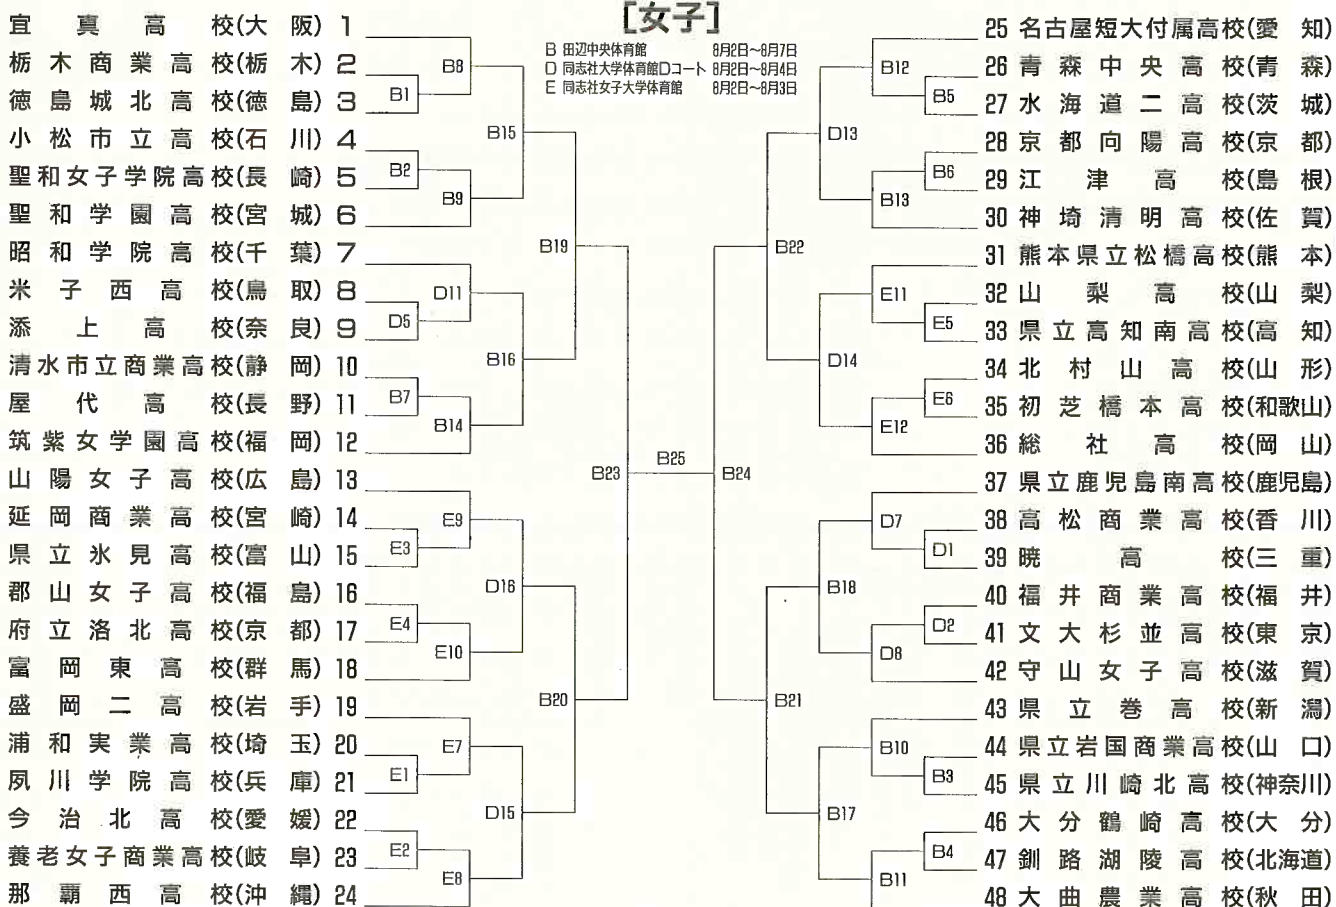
[女子]

B 田辺中央体育館 8月2日~8月7日
D 同志社大学体育館Dコート 8月2日~8月4日
E 同志社女子大学体育館 8月2日~8月3日

宣真高校(大阪) 1
栃木商業高校(栃木) 2
徳島城北高校(徳島) 3
小松市立高校(石川) 4
聖和女子学院高校(長崎) 5
聖和学園高校(宮城) 6
昭和学院高校(千葉) 7
米子西高校(鳥取) 8
添上高校(奈良) 9
清水市立商業高校(静岡) 10
屋代高校(長野) 11
筑紫女学園高校(福岡) 12
山陽女子高校(広島) 13
延岡商業高校(宮崎) 14
県立氷見高校(富山) 15
郡山女子高校(福島) 16
府立洛北高校(京都) 17
富岡東高校(群馬) 18
盛岡二高校(岩手) 19
浦和実業高校(埼玉) 20
夙川学院高校(兵庫) 21
今治北高校(愛媛) 22
養老女子商業高校(岐阜) 23
那覇西高校(沖縄) 24

B1 B8 B2 B9 B15 D5 D11 B7 B14 B16 B19 E3 E9 E4 E10 D16 E1 E7 E2 E8 D15 B20 B23 B25 B24

B12 B5 D13 B6 B13 B22 E11 E5 D14 E6 E12 D7 D1 B18 D2 D8 B21 B10 B3 B17 B4 B11

25 名古屋短大付属高校(愛知)
26 青森中央高校(青森)
27 水海道二高校(茨城)
28 京都向陽高校(京都)
29 江津高校(島根)
30 神埼清明高校(佐賀)
31 熊本県立松橋高校(熊本)
32 山梨高校(山梨)
33 県立高知南高校(高知)
34 北村山高校(山形)
35 初芝橋本高校(和歌山)
36 総社高校(岡山)
37 県立鹿児島南高校(鹿児島)
38 高松商業高校(香川)
39 暁高校(三重)
40 福井商業高校(福井)
41 文大杉並高校(東京)
42 守山女子高校(滋賀)
43 県立巻高校(新潟)
44 県立岩国商業高校(山口)
45 県立川崎北高校(神奈川)
46 大分鶴崎高校(大分)
47 釧路湖陵高校(北海道)
48 大曲農業高校(秋田)